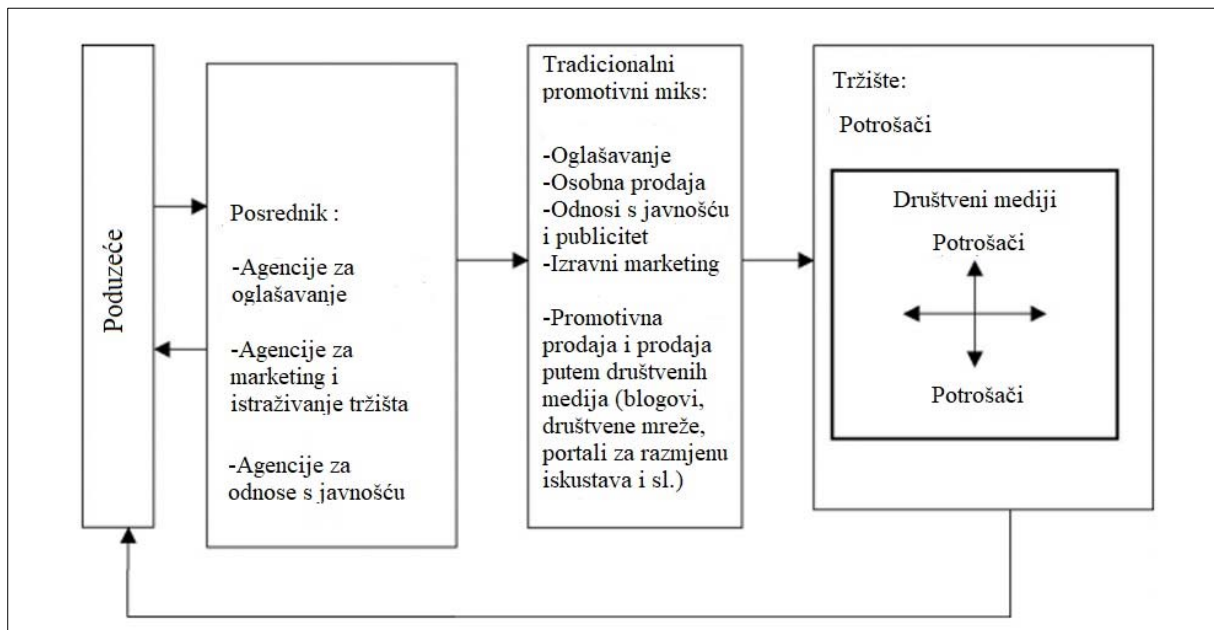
Poduzeće

Posrednik :

-Agencije za oglašavanje

-Agencije za marketing i istraživanje tržišta

-Agencije za odnose s javnošću

Tradicionalni promotivni miks:

-Oglašavanje
-Osobna prodaja
-Odnosi s javnošću i publicitet
-Izravni marketing

-Promotivna prodaja i prodaja putem društvenih medija (blogovi, društvene mreže, portali za razmjenu iskustava i sl.)

Tržište:

Potrošači

Društveni mediji

Potrošači

Potrošači